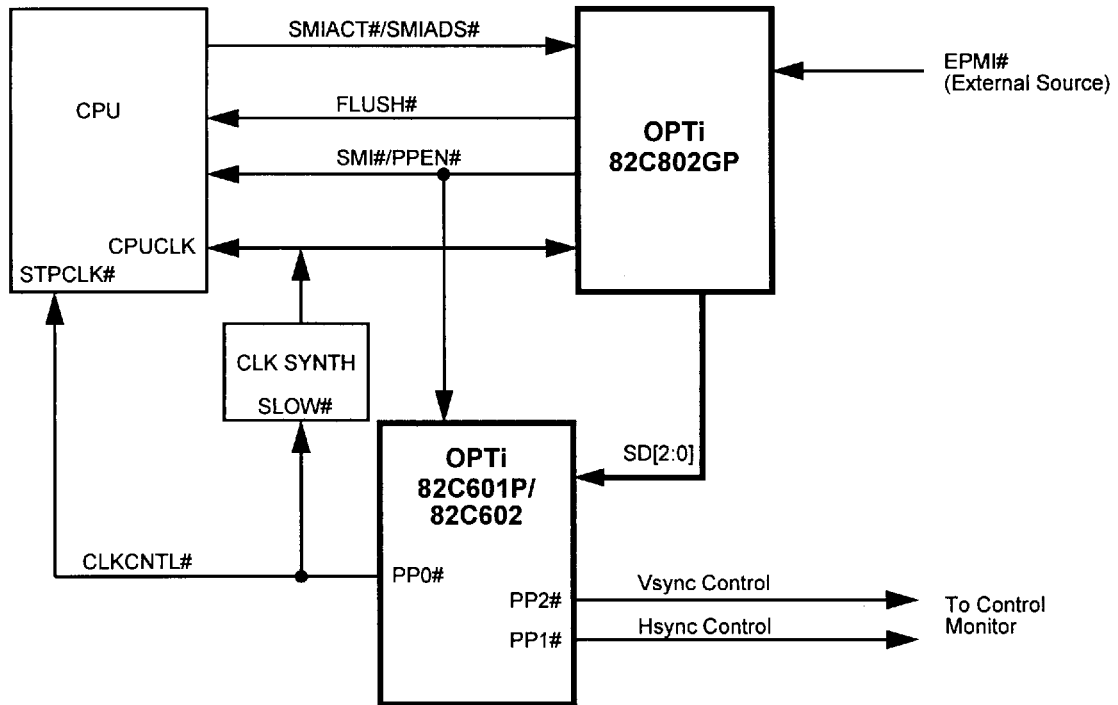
CPU

CPUCLK

STPCLK#

SMIACT#/SMIADS#

FLUSH#

SMI#/PPEN#

OPTi
82C802GP

EPMI#
(External Source)

CLK SYNTH

SLOW#

OPTi
82C601P/
82C602

SD[2:0]

CLKCNTL#

PP0#

PP2#

PP1#

Vsync Control

Hsync Control

To Control
Monitor